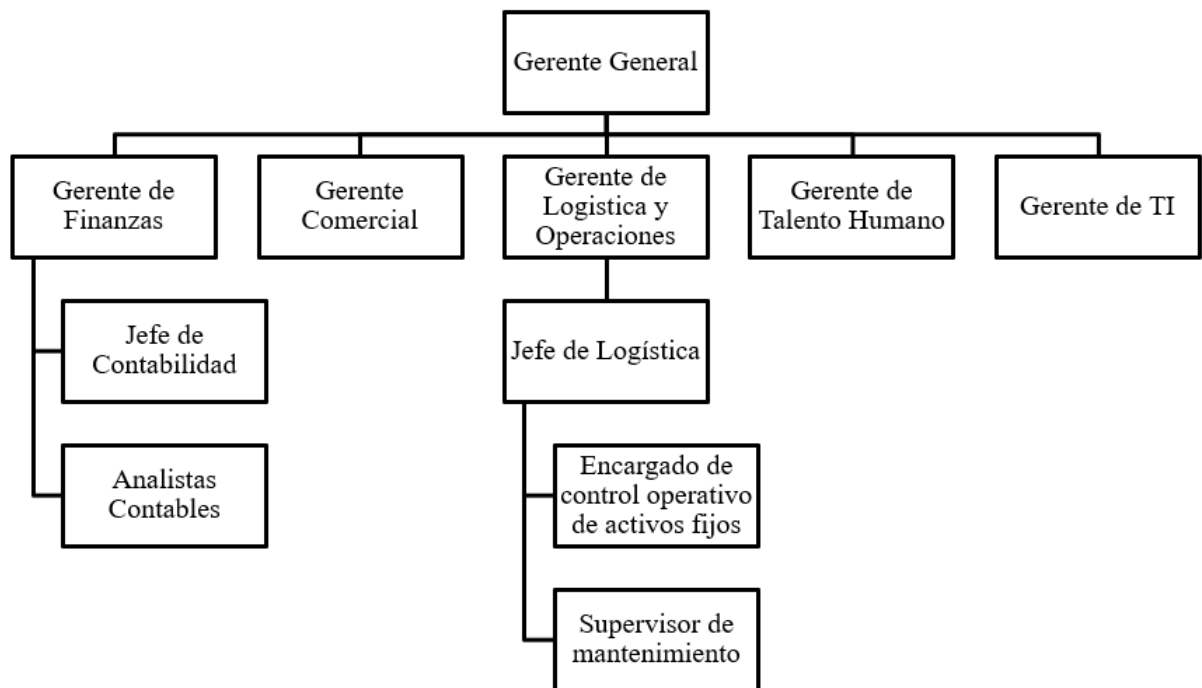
Gerente General

Gerente de Finanzas

Gerente Comercial

Gerente de Logistica y Operaciones

Gerente de Talento Humano

Gerente de TI

Jefe de Contabilidad

Analistas Contables

Jefe de Logística

Encargado de control operativo de activos fijos

Supervisor de mantenimiento